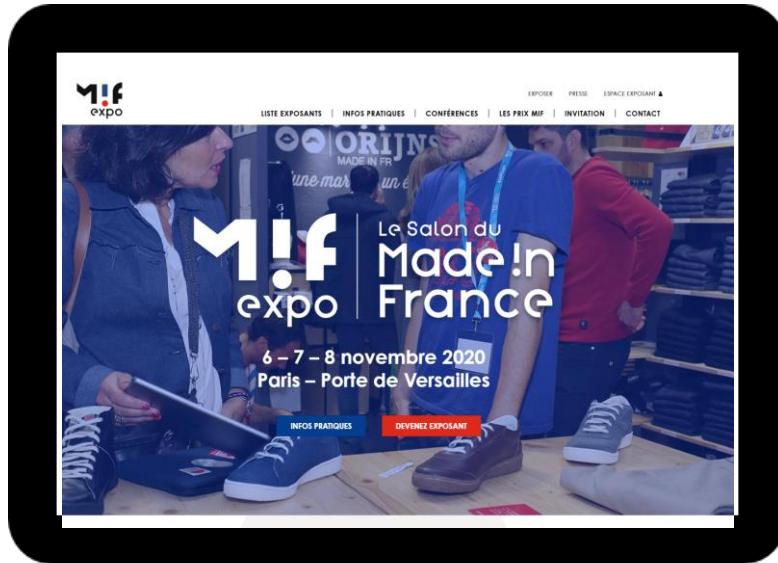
M!F expo

EXPOSER PRESSE ESPACE EXPOSANT

LISTE EXPOSANTS | INFOS PRATIQUES | CONFÉRENCES | LES PRIX MIF | INVITATION | CONTACT

ORIJNS MADE IN FR

une mar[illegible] un e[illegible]

M!F expo

Le Salon du Made In France

6 – 7 – 8 novembre 2020
Paris – Porte de Versailles

INFOS PRATIQUES

DEVENEZ EXPOSANT